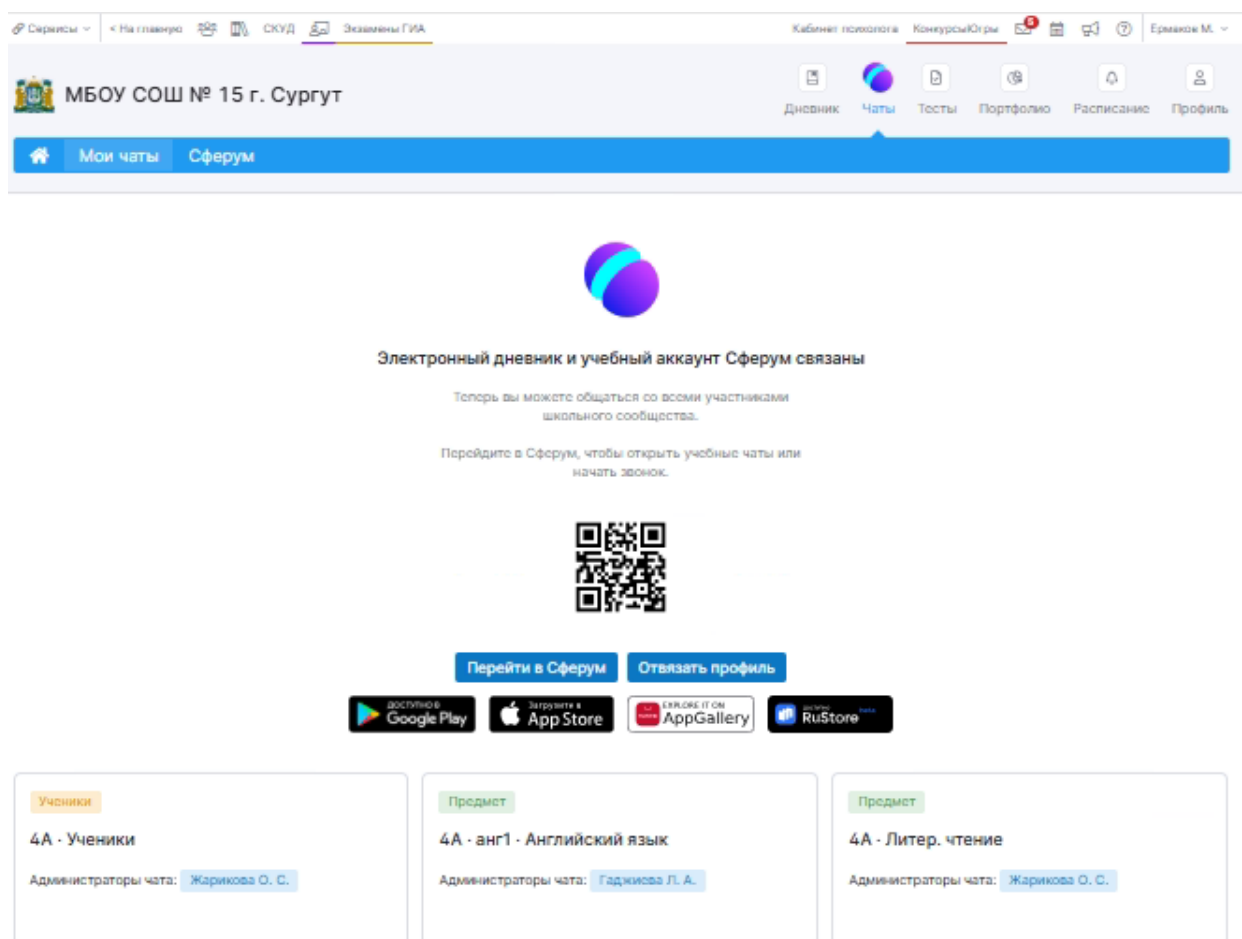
Сервисы < На главную СКУД Экзамены ГИА Кабинет психолога КонкурсыЮгры 5 Ермаков М.

МБОУ СОШ № 15 г. Сургут

Дневник Чаты Тесты Портфолио Расписание Профиль

Мои чаты Сферум

Электронный дневник и учебный аккаунт Сферум связаны

Теперь вы можете общаться со всеми участниками школьного сообщества.

Перейдите в Сферум, чтобы открыть учебные чаты или начать звонок.

Перейти в Сферум Отвязать профиль

Доступно в Google Play
Загрузите в App Store
EXPLORE IT ON AppGallery
Доступно RuStore

Ученики
4А · Ученики
Администраторы чата: Жарикова О. С.

Предмет
4А · анг1 · Английский язык
Администраторы чата: Гаджиева Л. А.

Предмет
4А · Литер. чтение
Администраторы чата: Жарикова О. С.